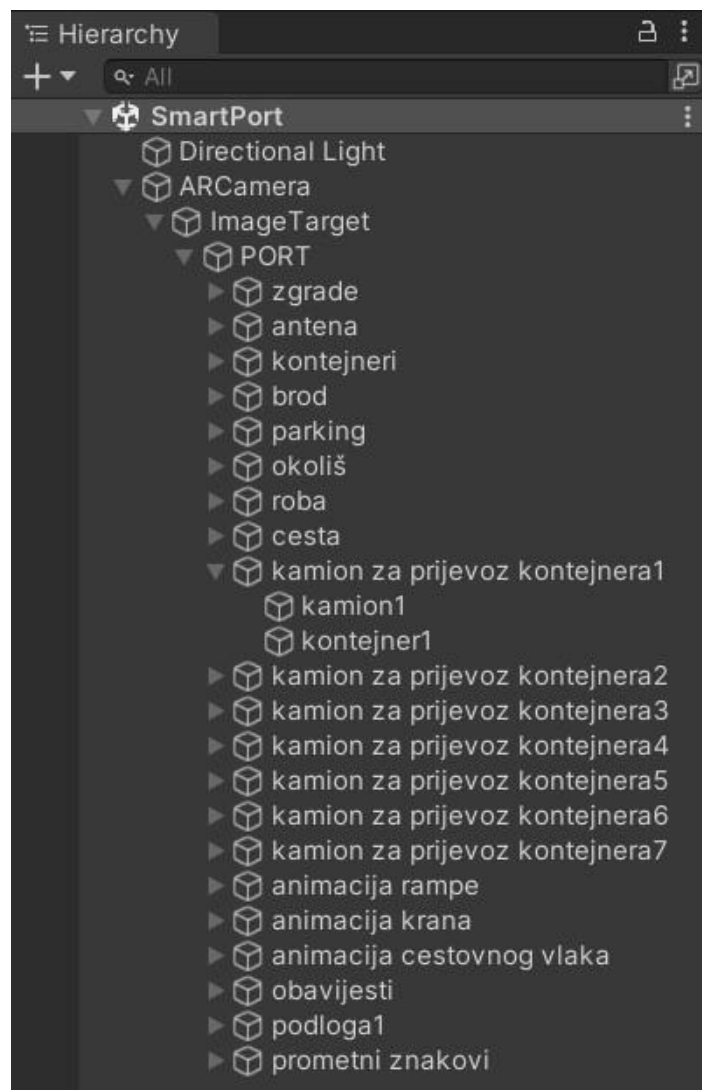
Hierarchy

+ All

SmartPort
Directional Light
ARCamera
ImageTarget
PORT
zgrade
antena
kontejneri
brod
parking
okoliš
roba
cesta
kamion za prijevoz kontejnera1
kamion1
kontejner1
kamion za prijevoz kontejnera2
kamion za prijevoz kontejnera3
kamion za prijevoz kontejnera4
kamion za prijevoz kontejnera5
kamion za prijevoz kontejnera6
kamion za prijevoz kontejnera7
animacija rampe
animacija krana
animacija cestovnog vlaka
obavijesti
podloga1
prometni znakovi